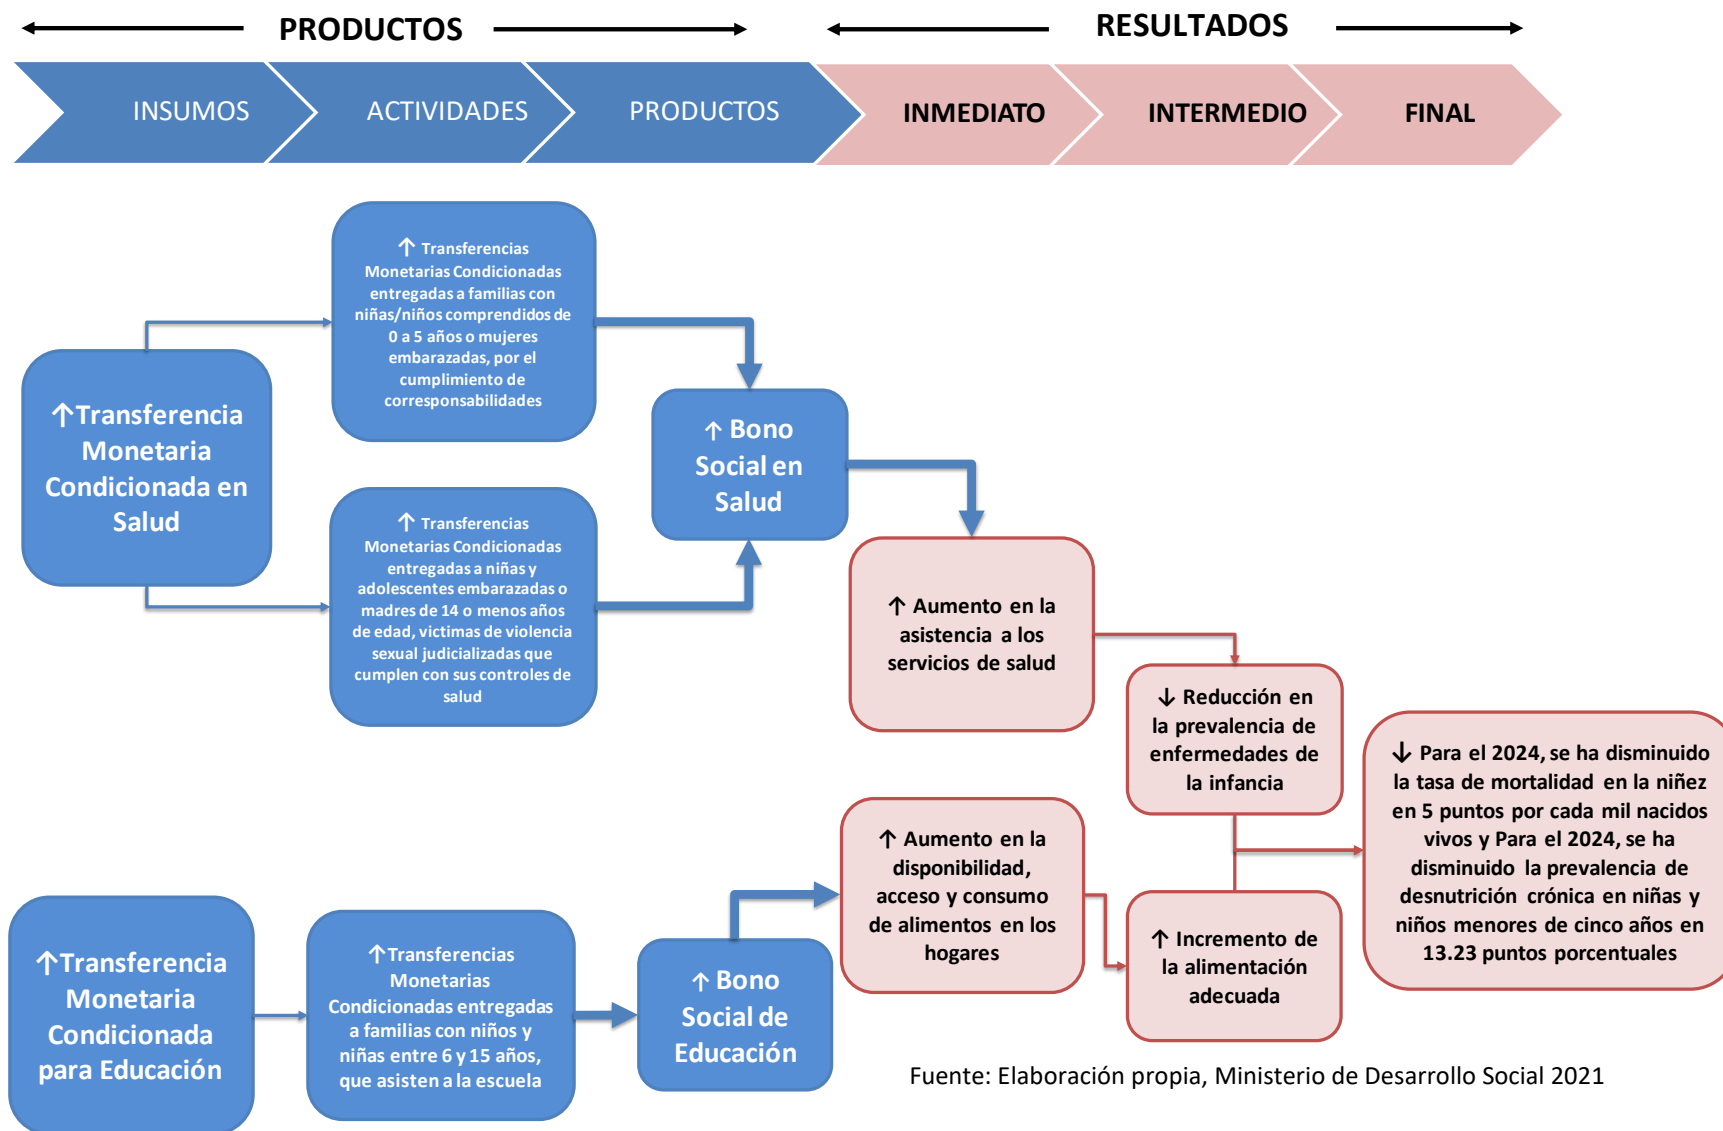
PRODUCTOS

RESULTADOS

INSUMOS

ACTIVIDADES

PRODUCTOS

INMEDIATO

INTERMEDIO

FINAL

↑Transferencia Monetaria Condicionada en Salud

↑ Transferencias Monetarias Condicionadas entregadas a familias con niñas/niños comprendidos de 0 a 5 años o mujeres embarazadas, por el cumplimiento de corresponsabilidades

↑ Transferencias Monetarias Condicionadas entregadas a niñas y adolescentes embarazadas o madres de 14 o menos años de edad, victimas de violencia sexual judicializadas que cumplen con sus controles de salud

↑ Bono Social en Salud

↑ Aumento en la asistencia a los servicios de salud

↓ Reducción en la prevalencia de enfermedades de la infancia

↓ Para el 2024, se ha disminuido la tasa de mortalidad en la niñez en 5 puntos por cada mil nacidos vivos y Para el 2024, se ha disminuido la prevalencia de desnutrición crónica en niñas y niños menores de cinco años en 13.23 puntos porcentuales

↑ Aumento en la disponibilidad, acceso y consumo de alimentos en los hogares

↑ Incremento de la alimentación adecuada

↑Transferencia Monetaria Condicionada para Educación

↑Transferencias Monetarias Condicionadas entregadas a familias con niños y niñas entre 6 y 15 años, que asisten a la escuela

↑ Bono Social de Educación

Fuente: Elaboración propia, Ministerio de Desarrollo Social 2021